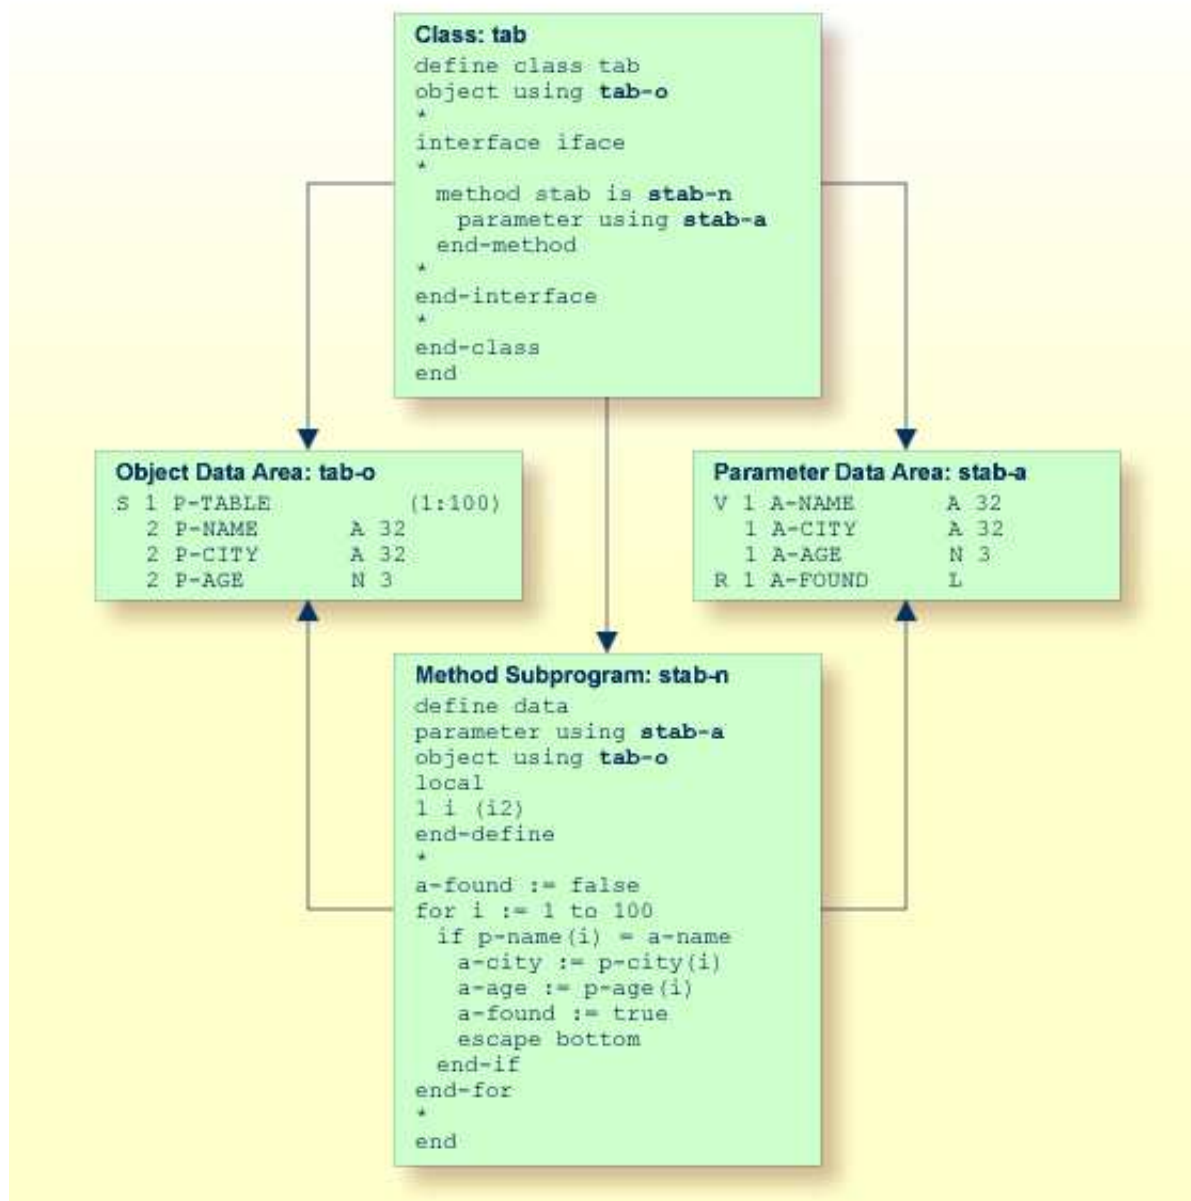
Class: tab
define class tab
object using tab-o
*
interface iface
*
method stab is stab-n
parameter using stab-a
end-method
*
end-interface
*
end-class
end

Object Data Area: tab-o
S 1 P-TABLE (1:100)
2 P-NAME A 32
2 P-CITY A 32
2 P-AGE N 3

Parameter Data Area: stab-a
V 1 A-NAME A 32
1 A-CITY A 32
1 A-AGE N 3
R 1 A-FOUND L

Method Subprogram: stab-n
define data
parameter using stab-a
object using tab-o
local
1 i (i2)
end-define
*
a-found := false
for i := 1 to 100
if p-name(i) = a-name
a-city := p-city(i)
a-age := p-age(i)
a-found := true
escape bottom
end-if
end-for
*
end